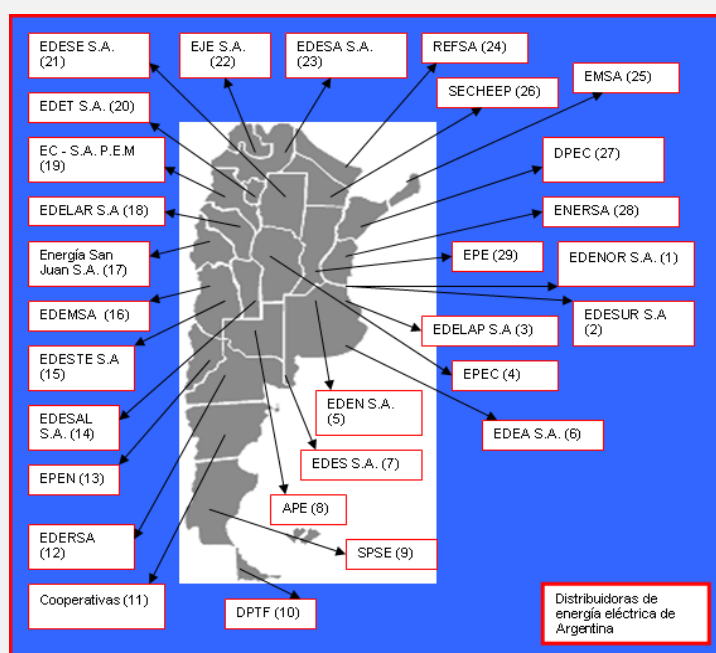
EDESE S.A. (21)

EJE S.A. (22)

EDESA S.A. (23)

REFSA (24)

SECHEEP (26)

EMSA (25)

EDET S.A. (20)

EC - S.A. P.E.M (19)

DPEC (27)

EDELAR S.A (18)

ENERSA (28)

Energía San Juan S.A. (17)

EPE (29)

EDENOR S.A. (1)

EDEMSA (16)

EDESUR S.A (2)

EDELAP S.A (3)

EDESTE S.A (15)

EPEC (4)

EDEN S.A. (5)

EDESAL S.A. (14)

EDEA S.A. (6)

EDES S.A. (7)

EPEN (13)

APE (8)

EDERSA (12)

SPSE (9)

Cooperativas (11)

DPTF (10)

Distribuidoras de energía eléctrica de Argentina